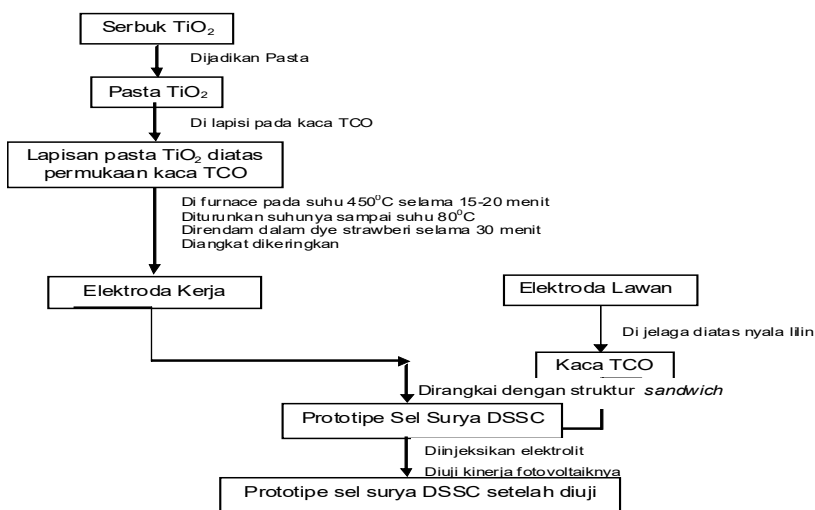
Serbuk $TiO_2$

Dijadikan Pasta

Pasta $TiO_2$

Di lapisi pada kaca TCO

Lapisan pasta $TiO_2$ diatas permukaan kaca TCO

Di furnace pada suhu $450^0C$ selama 15-20 menit
Diturunkan suhunya sampai suhu $80^0C$
Direndam dalam dye strawberi selama 30 menit
Diangkat dikeringkan

Elektroda Kerja

Elektroda Lawan

Di jelaga diatas nyala lilin

Kaca TCO

Dirangkai dengan struktur *sandwich*

Prototipe Sel Surya DSSC

Diinjeksikan elektrolit
Diuji kinerja fotovoltaiknya

Prototipe sel surya DSSC setelah diuji